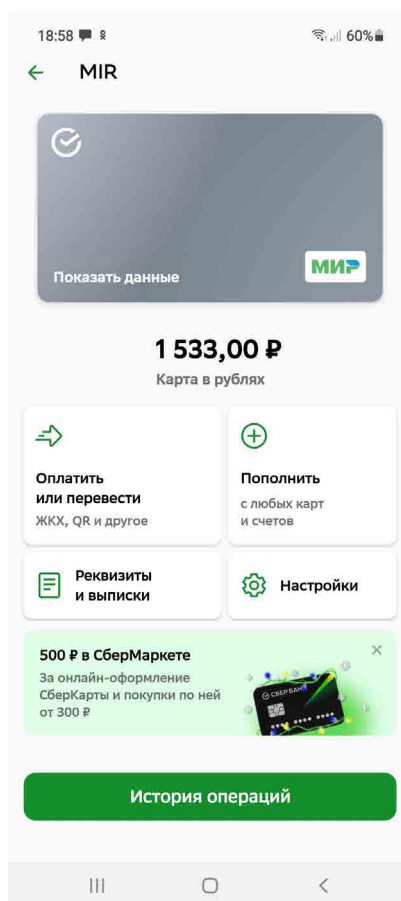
18:58 60%

MIR

Показать данные

МИР

1 533,00 ₽

Карта в рублях

Оплатить или перевести
ЖКХ, QR и другое

Пополнить
с любых карт и счетов

Реквизиты и выписки

Настройки

500 ₽ в СберМаркете
За онлайн-оформление СберКарты и покупки по ней от 300 ₽

СБЕР БАНК

История операций